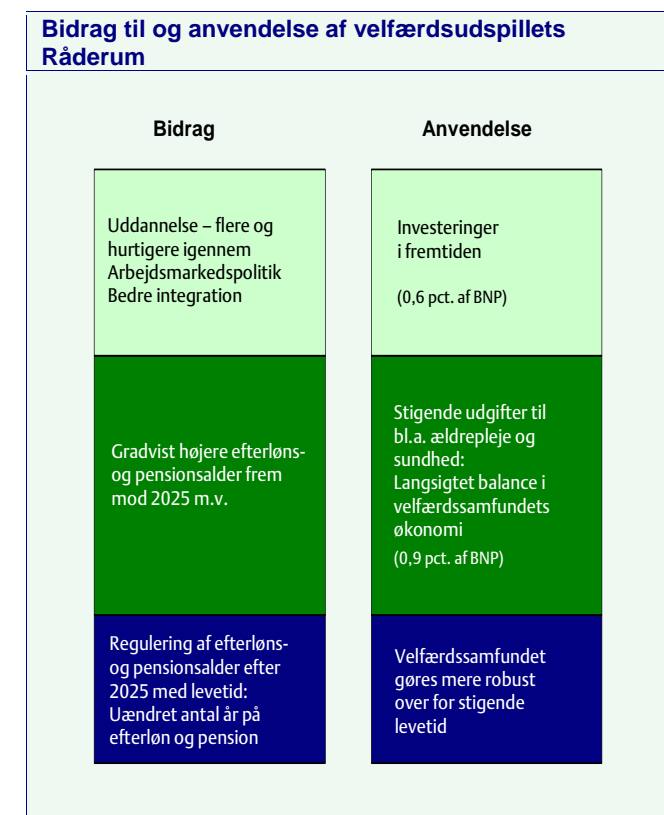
Bidrag til og anvendelse af velfærdsudspillets Råderum

Bidrag

Anvendelse

Uddannelse – flere og hurtigere igennem
Arbejdsmarkedspolitik
Bedre integration

Investeringer i fremtiden

(0,6 pct. af BNP)

Gradvist højere efterløns- og pensionsalder frem mod 2025 m.v.

Stigende udgifter til bl.a. ældrepleje og sundhed:
Langsigtet balance i velfærdssamfundets økonomi

(0,9 pct. af BNP)

Regulering af efterløns- og pensionsalder efter 2025 med levetid:
Uændret antal år på efterløn og pension

Velfærdssamfundet gøres mere robust over for stigende levetid